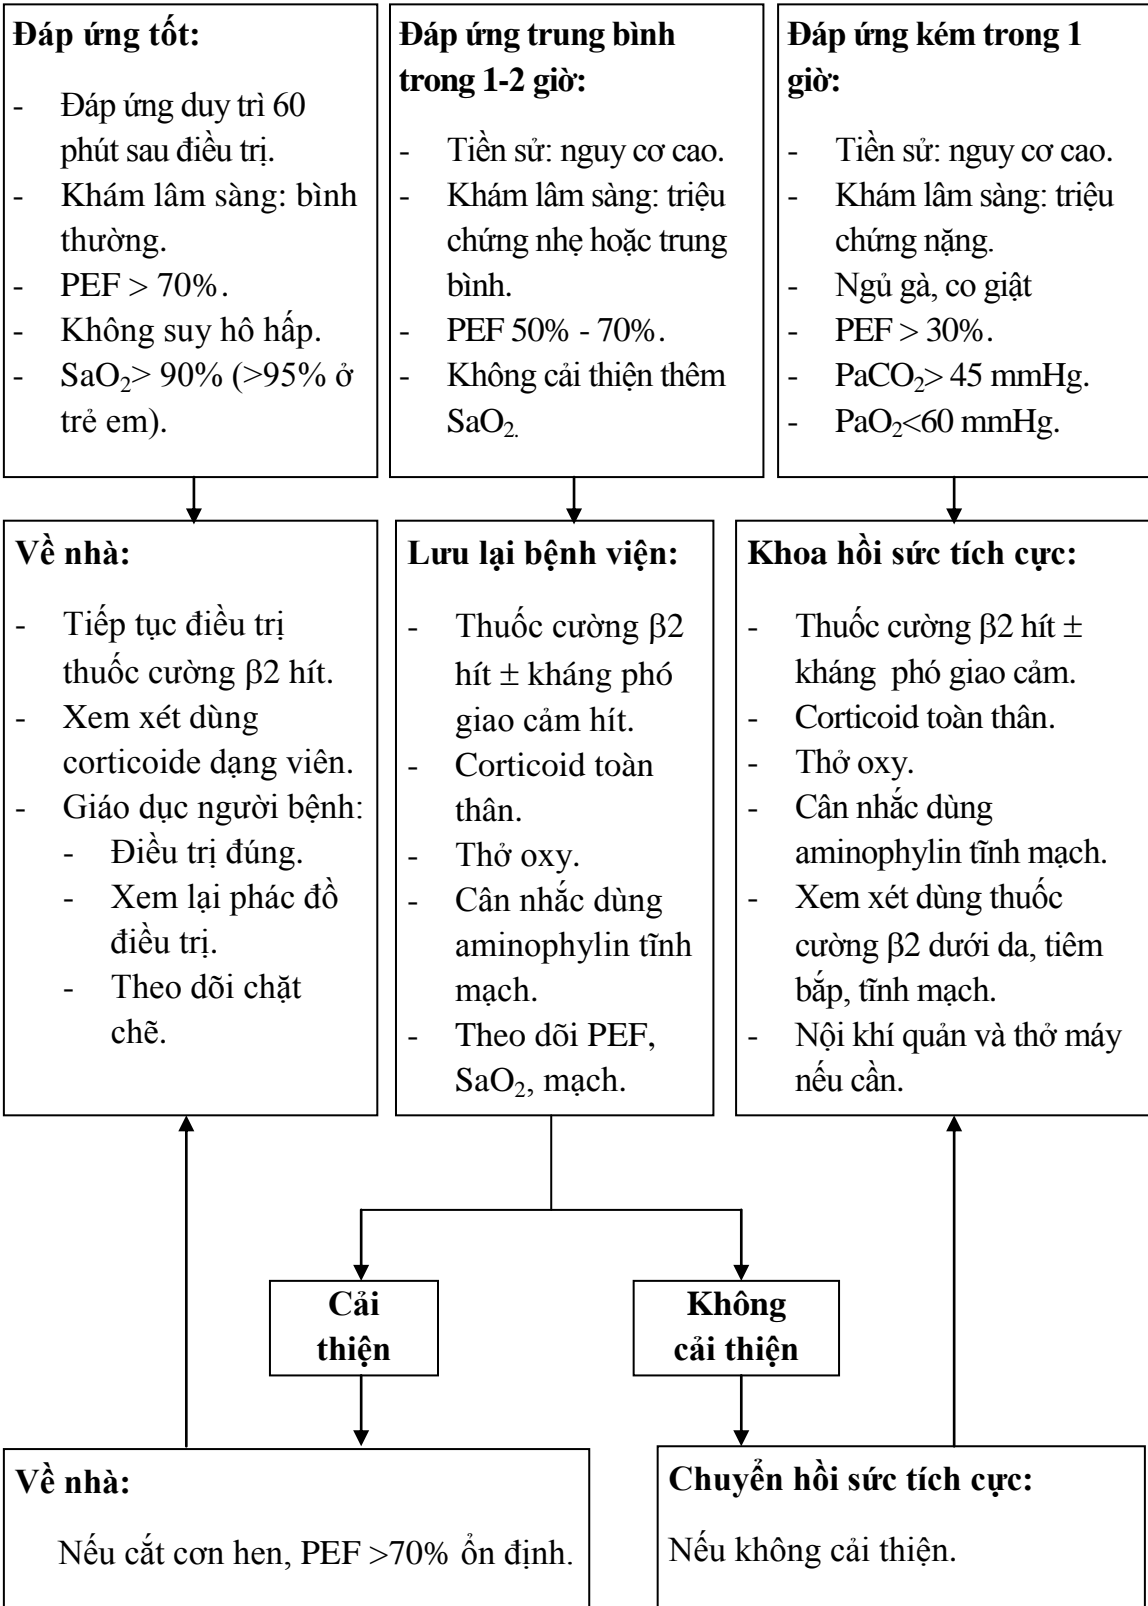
**Đáp ứng tốt:**

- Đáp ứng duy trì 60 phút sau điều trị.
- Khám lâm sàng: bình thường.
- PEF > 70%.
- Không suy hô hấp.
- $SaO_2$> 90% (>95% ở trẻ em).

**Đáp ứng trung bình trong 1-2 giờ:**

- Tiền sử: nguy cơ cao.
- Khám lâm sàng: triệu chứng nhẹ hoặc trung bình.
- PEF 50% - 70%.
- Không cải thiện thêm $SaO_2$.

**Đáp ứng kém trong 1 giờ:**

- Tiền sử: nguy cơ cao.
- Khám lâm sàng: triệu chứng nặng.
- Ngủ gà, co giật
- PEF > 30%.
- $PaCO_2$> 45 mmHg.
- $PaO_2$<60 mmHg.

**Về nhà:**

- Tiếp tục điều trị thuốc cường β2 hít.
- Xem xét dùng corticoide dạng viên.
- Giáo dục người bệnh:
  - Điều trị đúng.
  - Xem lại phác đồ điều trị.
  - Theo dõi chặt chẽ.

**Lưu lại bệnh viện:**

- Thuốc cường β2 hít ± kháng phó giao cảm hít.
- Corticoid toàn thân.
- Thở oxy.
- Cân nhắc dùng aminophylin tĩnh mạch.
- Theo dõi PEF, $SaO_2$, mạch.

**Khoa hồi sức tích cực:**

- Thuốc cường β2 hít ± kháng phó giao cảm.
- Corticoid toàn thân.
- Thở oxy.
- Cân nhắc dùng aminophylin tĩnh mạch.
- Xem xét dùng thuốc cường β2 dưới da, tiêm bắp, tĩnh mạch.
- Nội khí quản và thở máy nếu cần.

**Cải thiện**

**Không cải thiện**

**Về nhà:**

Nếu cắt cơn hen, PEF >70% ổn định.

**Chuyển hồi sức tích cực:**

Nếu không cải thiện.